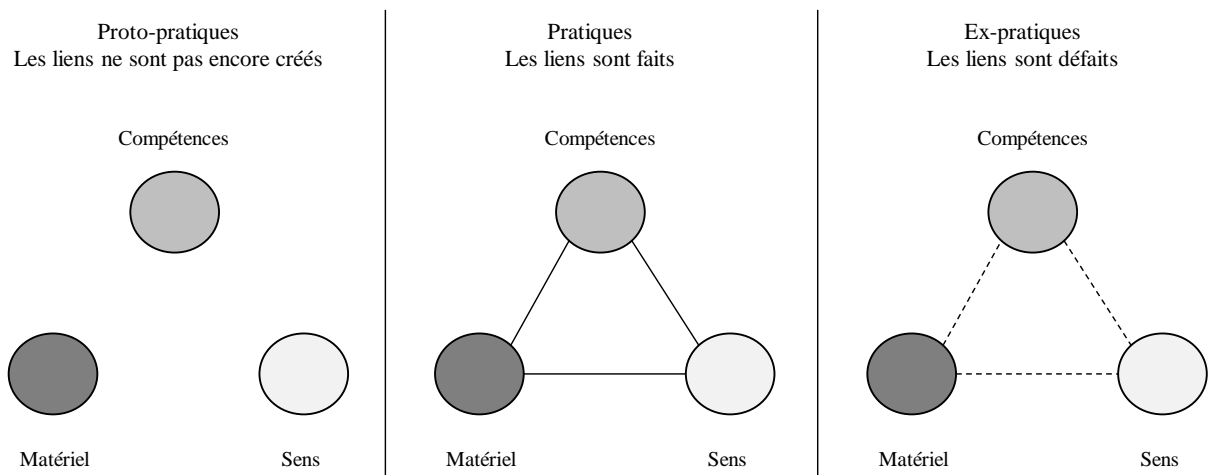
Proto-pratiques
Les liens ne sont pas encore créés

Compétences

Matériel

Sens

Pratiques
Les liens sont faits

Compétences

Matériel

Sens

Ex-pratiques
Les liens sont défaits

Compétences

Matériel

Sens